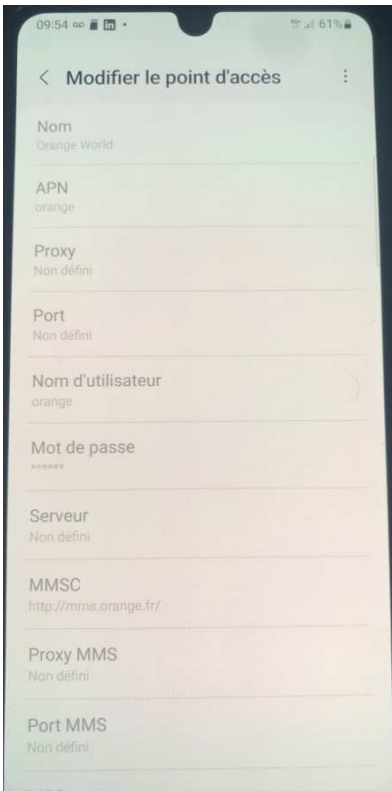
09:54 61%

Modifier le point d'accès

Nom
Orange World

APN
orange

Proxy
Non défini

Port
Non défini

Nom d'utilisateur
orange

Mot de passe
******

Serveur
Non défini

MMSC
http://mms.orange.fr/

Proxy MMS
Non défini

Port MMS
Non défini